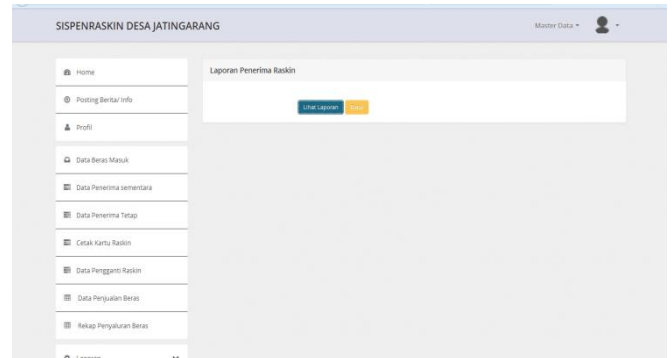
SISPENRASKIN DESA JATINGARANG

Master Data

Home

Posting Berita/ Info

Profil

Data Beras Masuk

Data Penerima sementara

Data Penerima Tetap

Cetak Kartu Raskin

Data Pengganti Raskin

Data Penjualan Beras

Rekap Penyaluran Beras

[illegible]

Laporan Penerima Raskin

Lihat Laporan

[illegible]